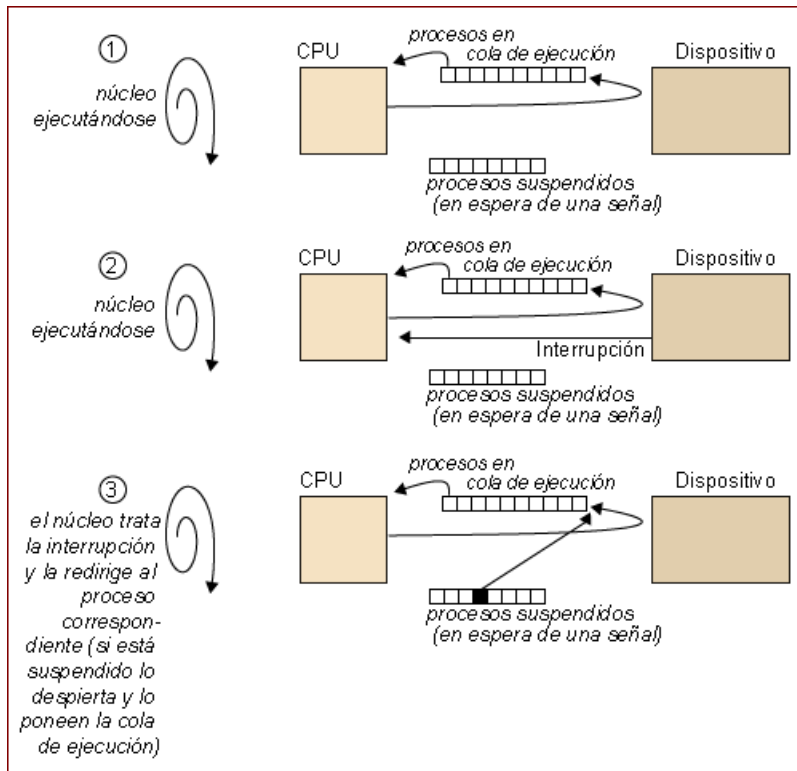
①
núcleo ejecutándose

CPU

procesos en cola de ejecución

Dispositivo

procesos suspendidos (en espera de una señal)

②
núcleo ejecutándose

CPU

procesos en cola de ejecución

Dispositivo

Interrupción

procesos suspendidos (en espera de una señal)

③
el núcleo trata la interrupción y la redirige al proceso correspondiente (si está suspendido lo despierta y lo poneen la cola de ejecución)

CPU

procesos en cola de ejecución

Dispositivo

procesos suspendidos (en espera de una señal)